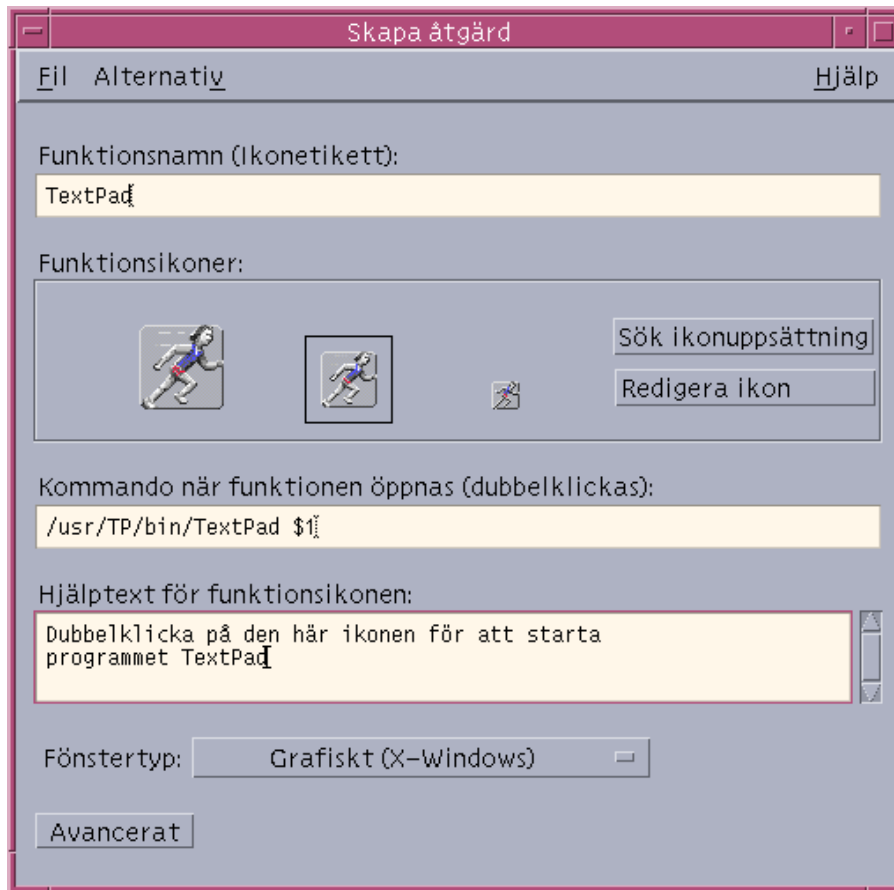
Skapa åtgärd

Fil Alternativ Hjälp

Funktionsnamn (Ikonetikett):

TextPad

Funktionsikoner:

Sök ikonuppsättning

Redigera ikon

Kommando när funktionen öppnas (dubbelklickas):

/usr/TP/bin/TextPad $1

Hjälptext för funktionsikonen:

Dubbelklicka på den här ikonen för att starta programmet TextPad

Fönstertyp: Grafiskt (X-Windows)

Avancerat